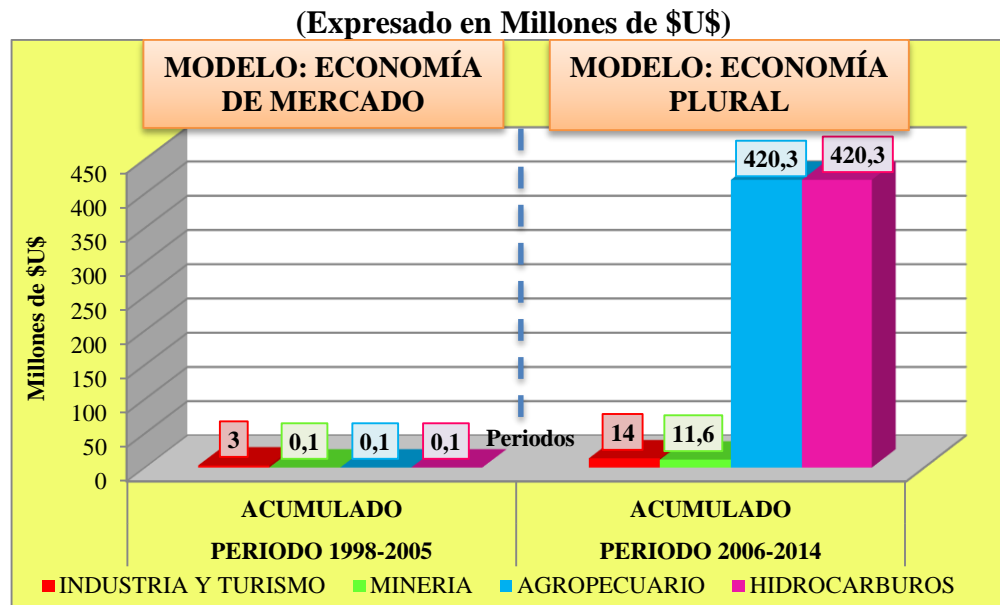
(Expresado en Millones de $U$)

MODELO: ECONOMÍA DE MERCADO

MODELO: ECONOMÍA PLURAL

Millones de $U$

450
400
350
300
250
200
150
100
50
0

3
0,1
0,1
0,1

Periodos

14
11,6
420,3
420,3

ACUMULADO
PERIODO 1998-2005

ACUMULADO
PERIODO 2006-2014

INDUSTRIA Y TURISMO
MINERIA
AGROPECUARIO
HIDROCARBUROS